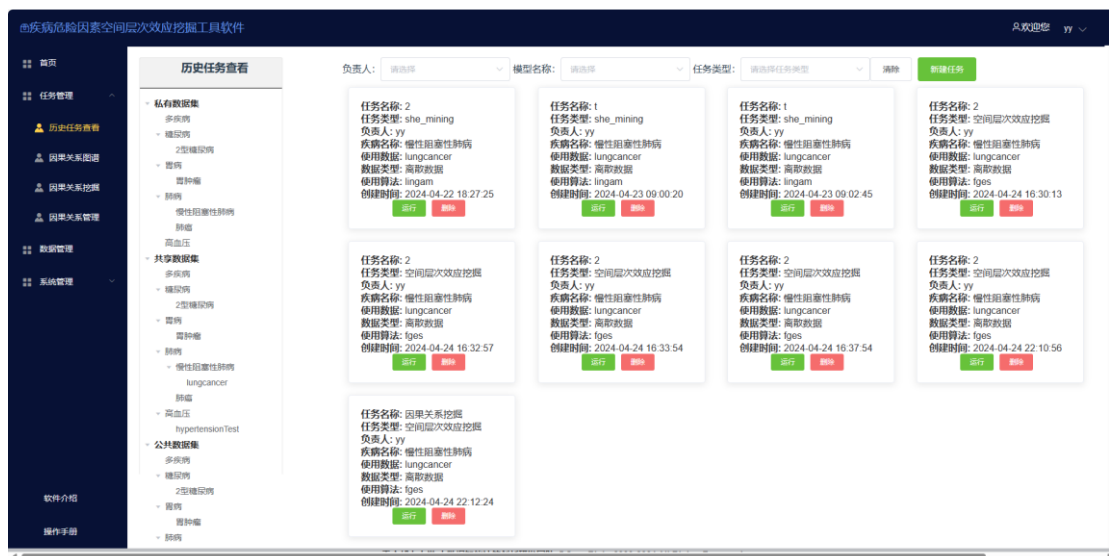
疾病危险因素空间层次效应挖掘工具软件

欢迎您 yy

首页
任务管理
历史任务查看
因果关系图谱
因果关系挖掘
因果关系管理
数据管理
系统管理
软件介绍
操作手册

历史任务查看

私有数据集
多疾病
糖尿病
2型糖尿病
胃病
胃肿瘤
肺病
慢性阻塞性肺病
肺癌
高血压
共享数据集
多疾病
糖尿病
2型糖尿病
胃病
胃肿瘤
肺病
慢性阻塞性肺病
lungcancer
肺癌
高血压
hypertensionTest
公共数据集
多疾病
糖尿病
2型糖尿病
胃病
胃肿瘤
肺病

负责人: 请选择 模型名称: 请选择 任务类型: 请选择任务类型 清除 新建任务

任务名称: 2
任务类型: she_mining
负责人: yy
疾病名称: 慢性阻塞性肺病
使用数据: lungcancer
数据类型: 离散数据
使用算法: lingam
创建时间: 2024-04-22 18:27:25
运行 删除

任务名称: t
任务类型: she_mining
负责人: yy
疾病名称: 慢性阻塞性肺病
使用数据: lungcancer
数据类型: 离散数据
使用算法: lingam
创建时间: 2024-04-23 09:00:20
运行 删除

任务名称: t
任务类型: she_mining
负责人: yy
疾病名称: 慢性阻塞性肺病
使用数据: lungcancer
数据类型: 离散数据
使用算法: lingam
创建时间: 2024-04-23 09:02:45
运行 删除

任务名称: 2
任务类型: 空间层次效应挖掘
负责人: yy
疾病名称: 慢性阻塞性肺病
使用数据: lungcancer
数据类型: 离散数据
使用算法: fges
创建时间: 2024-04-24 16:30:13
运行 删除

任务名称: 2
任务类型: 空间层次效应挖掘
负责人: yy
疾病名称: 慢性阻塞性肺病
使用数据: lungcancer
数据类型: 离散数据
使用算法: fges
创建时间: 2024-04-24 16:32:57
运行 删除

任务名称: 2
任务类型: 空间层次效应挖掘
负责人: yy
疾病名称: 慢性阻塞性肺病
使用数据: lungcancer
数据类型: 离散数据
使用算法: fges
创建时间: 2024-04-24 16:33:54
运行 删除

任务名称: 2
任务类型: 空间层次效应挖掘
负责人: yy
疾病名称: 慢性阻塞性肺病
使用数据: lungcancer
数据类型: 离散数据
使用算法: fges
创建时间: 2024-04-24 16:37:54
运行 删除

任务名称: 2
任务类型: 空间层次效应挖掘
负责人: yy
疾病名称: 慢性阻塞性肺病
使用数据: lungcancer
数据类型: 离散数据
使用算法: fges
创建时间: 2024-04-24 22:10:56
运行 删除

任务名称: 因果关系挖掘
任务类型: 空间层次效应挖掘
负责人: yy
疾病名称: 慢性阻塞性肺病
使用数据: lungcancer
数据类型: 离散数据
使用算法: fges
创建时间: 2024-04-24 22:12:24
运行 删除